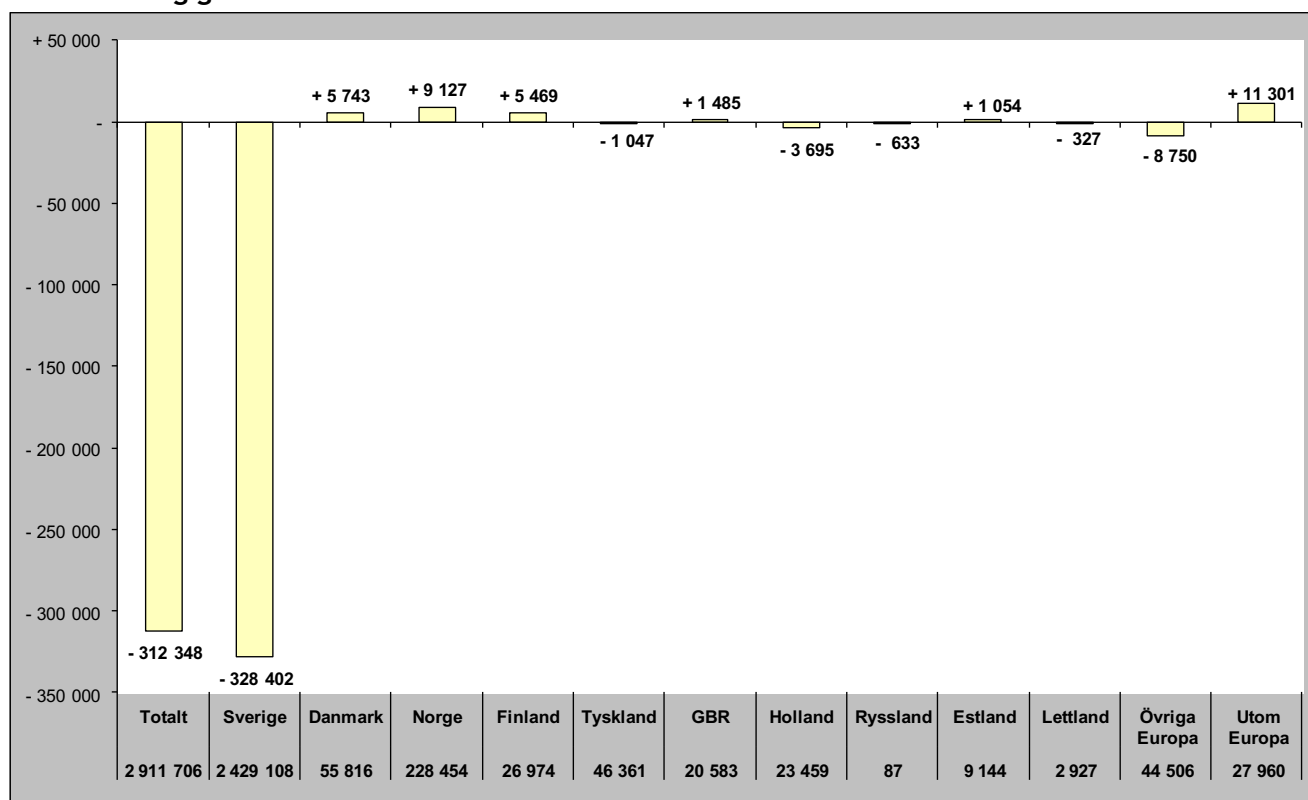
+ 50 000
-
- 50 000
- 100 000
- 150 000
- 200 000
- 250 000
- 300 000
- 350 000

- 312 348
- 328 402
+ 5 743
+ 9 127
+ 5 469
- 1 047
+ 1 485
- 3 695
- 633
+ 1 054
- 327
- 8 750
+ 11 301

| Totalt | Sverige | Danmark | Norge | Finland | Tyskland | GBR | Holland | Ryssland | Estland | Lettland | Övriga Europa | Utom Europa |
|---|---|---|---|---|---|---|---|---|---|---|---|---|
| 2 911 706 | 2 429 108 | 55 816 | 228 454 | 26 974 | 46 361 | 20 583 | 23 459 | 87 | 9 144 | 2 927 | 44 506 | 27 960 |